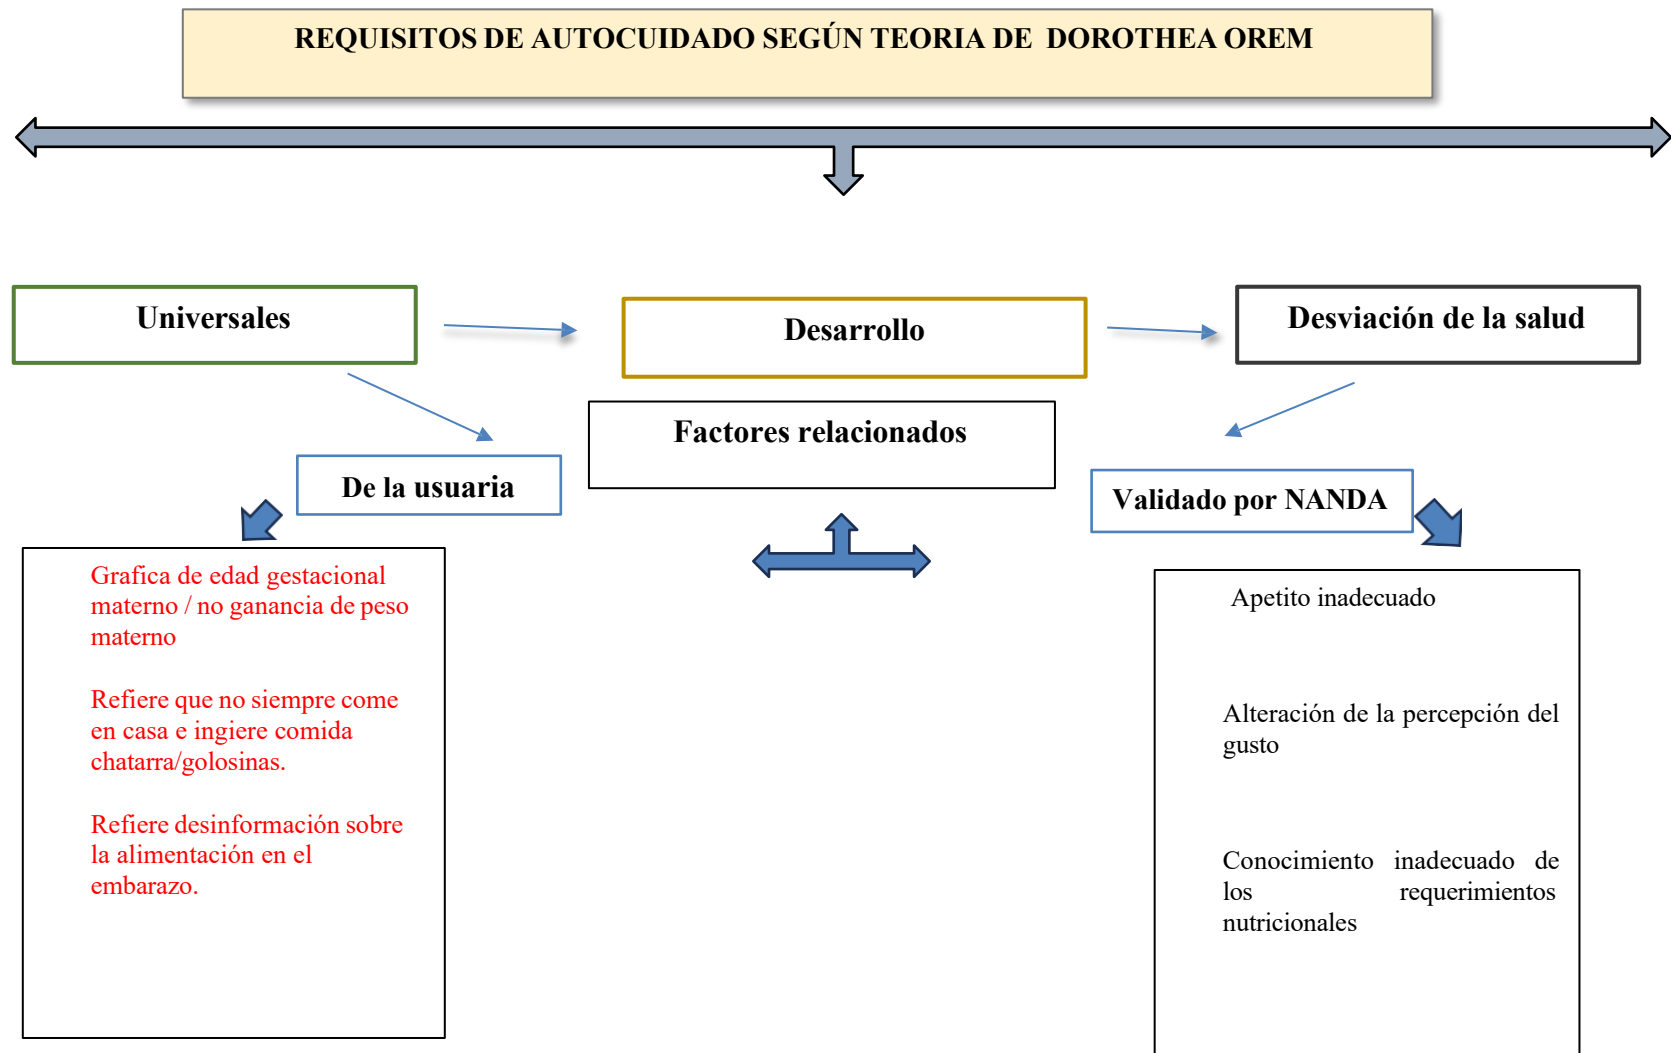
REQUISITOS DE AUTOCUIDADO SEGÚN TEORIA DE DOROTHEA OREM

Universales

Desarrollo

Desviación de la salud

Factores relacionados

De la usuaria

Validado por NANDA

Grafica de edad gestacional materno / no ganancia de peso materno

Refiere que no siempre come en casa e ingiere comida chatarra/golosinas.

Refiere desinformación sobre la alimentación en el embarazo.

Apetito inadecuado

Alteración de la percepción del gusto

Conocimiento inadecuado de los requerimientos nutricionales